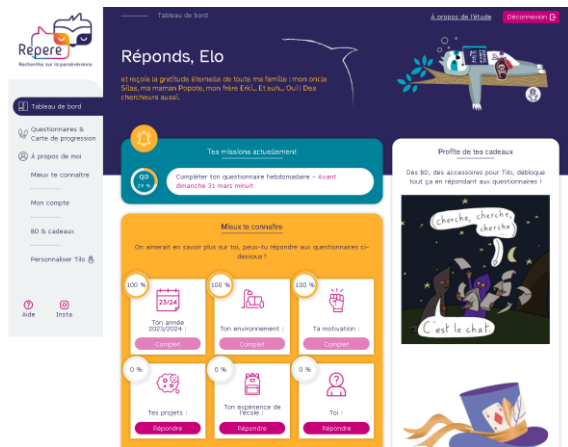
Repère
Recherche sur la persévérance

Tableau de bord
Questionnaires & Carte de progression
À propos de moi
Mieux te connaître
Mon compte
BD & cadeaux
Personnaliser Tilo
Aide
Insta

Tableau de bord

À propos de l'étude
Déconnexion

Réponds, Elo

et reçois la gratitude éternelle de toute ma famille : mon oncle Silas, ma maman Popote, mon frère Erki... Et euh... Oui! Des chercheurs aussi.

Tes missions actuellement

Q3
0 %

Compléter ton questionnaire hebdomadaire - Avant dimanche 31 mars minuit

Mieux te connaître

On aimerait en savoir plus sur toi, peux-tu répondre aux questionnaires ci-dessous ?

100 %
23/24
Ton année 2023/2024 :
Complet

100 %
Ton environnement :
Complet

100 %
Ta motivation :
Complet

0 %
Tes projets :
Répondre

0 %
Ton expérience de l'école :
Répondre

0 %
Toi :
Répondre

Profite de tes cadeaux

Des BD, des accessoires pour Tilo, débloque tout ça en répondant aux questionnaires !

cherche, cherche, cherche !
C'est le chat